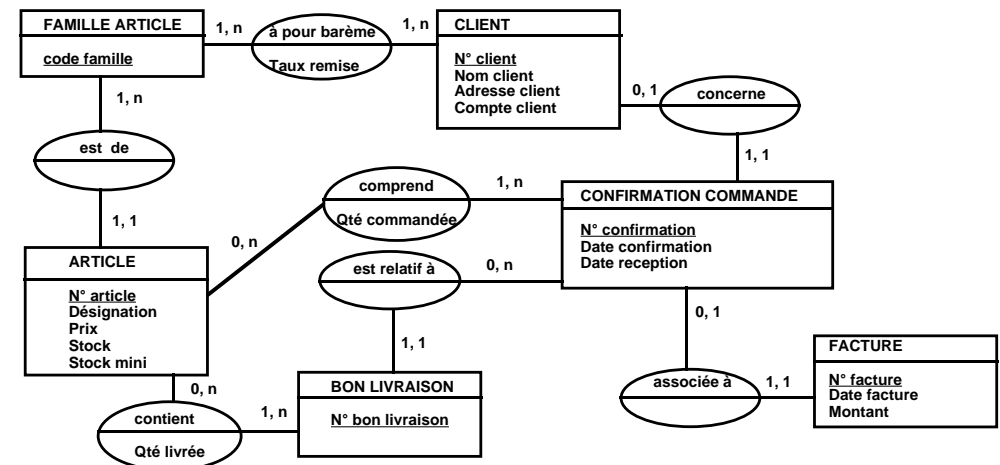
FAMILLE ARTICLE
code famille

1, n

à pour barème
Taux remise

1, n

CLIENT
N° client
Nom client
Adresse client
Compte client

0, 1

concerne

1, 1

1, n

est de

1, 1

comprend
Qté commandée

1, n

CONFIRMATION COMMANDE
N° confirmation
Date confirmation
Date reception

0, n

ARTICLE
N° article
Désignation
Prix
Stock
Stock mini

est relatif à

0, n

1, 1

0, 1

0, n

BON LIVRAISON
N° bon livraison

associée à

1, 1

FACTURE
N° facture
Date facture
Montant

contient
Qté livrée

1, n